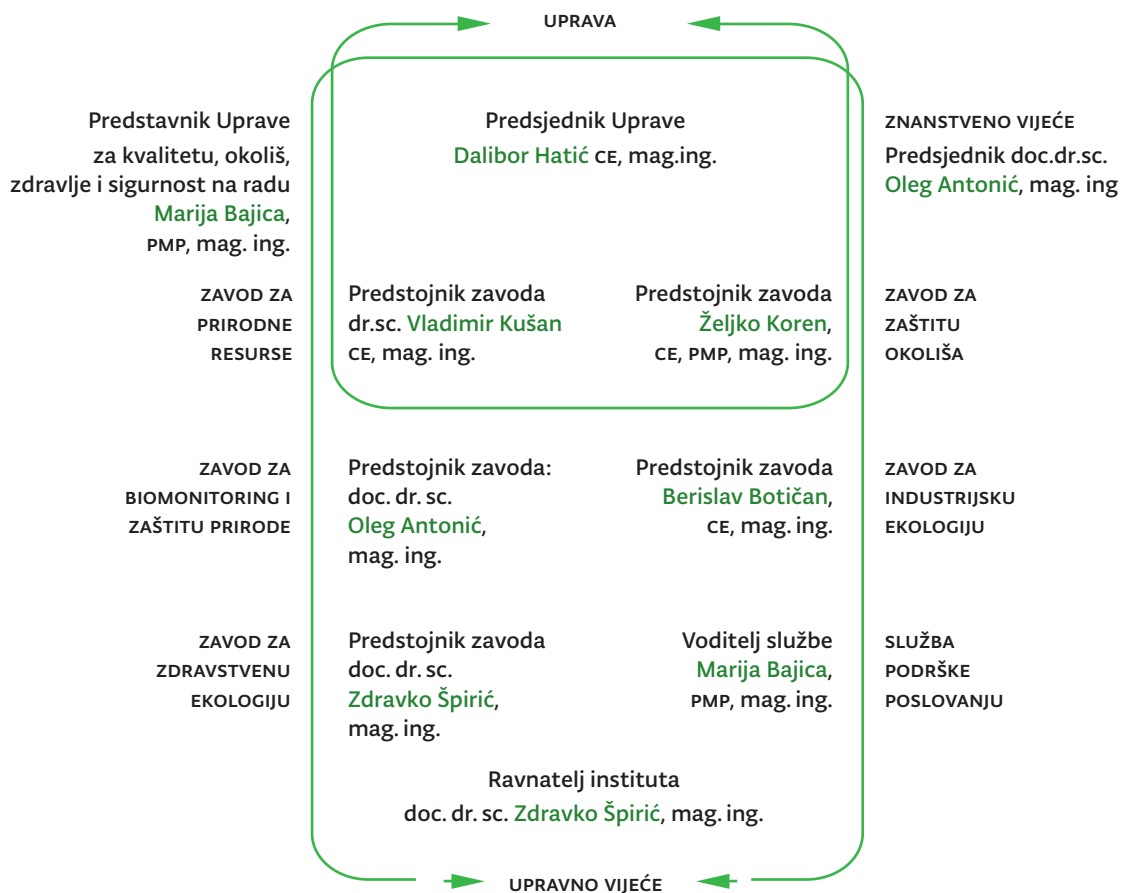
UPRAVA

Predstavnik Uprave za kvalitetu, okoliš, zdravlje i sigurnost na radu Marija Bajica, PMP, mag. ing.

Predsjednik Uprave Dalibor Hatić CE, mag.ing.

ZNANSTVENO VIJEĆE
Predsjednik doc.dr.sc. Oleg Antonić, mag. ing

ZAVOD ZA PRIRODNE RESURSE

Predstojnik zavoda dr.sc. Vladimir Kušan CE, mag. ing.

Predstojnik zavoda Željko Koren, CE, PMP, mag. ing.

ZAVOD ZA ZAŠTITU OKOLIŠA

ZAVOD ZA BIOMONITORING I ZAŠTITU PRIRODE

Predstojnik zavoda: doc. dr. sc. Oleg Antonić, mag. ing.

Predstojnik zavoda Berislav Botičan, CE, mag. ing.

ZAVOD ZA INDUSTRIJSKU EKOLOGIJU

ZAVOD ZA ZDRAVSTVENU EKOLOGIJU

Predstojnik zavoda doc. dr. sc. Zdravko Špirić, mag. ing.

Voditelj službe Marija Bajica, PMP, mag. ing.

SLUŽBA PODRŠKE POSLOVANJU

Ravnatelj instituta doc. dr. sc. Zdravko Špirić, mag. ing.

UPRAVNO VIJEĆE